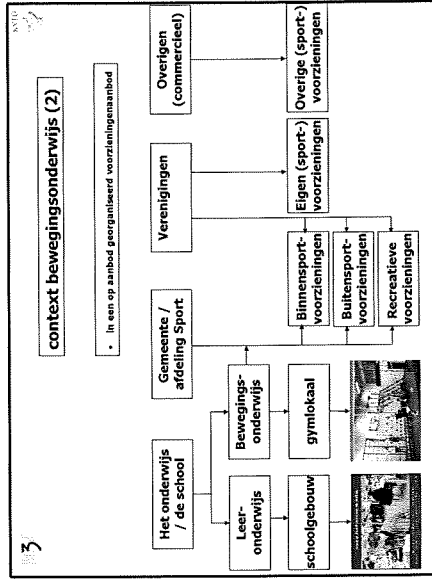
context bewegingsonderwijs (2)

• In een op aanbod georganiseerd voorzieningenaanbod

Het onderwijs / de school

Leer-onderwijs

Bewegings-onderwijs

schoolgebouw

gymlokaal

Gemeente / afdeling Sport

Verenigingen

Overigen (commercieel)

Binnensport-voorzieningen

Buitensport-voorzieningen

Recreatieve voorzieningen

Eigen (sport-) voorzieningen

Overige (sport-) voorzieningen

3